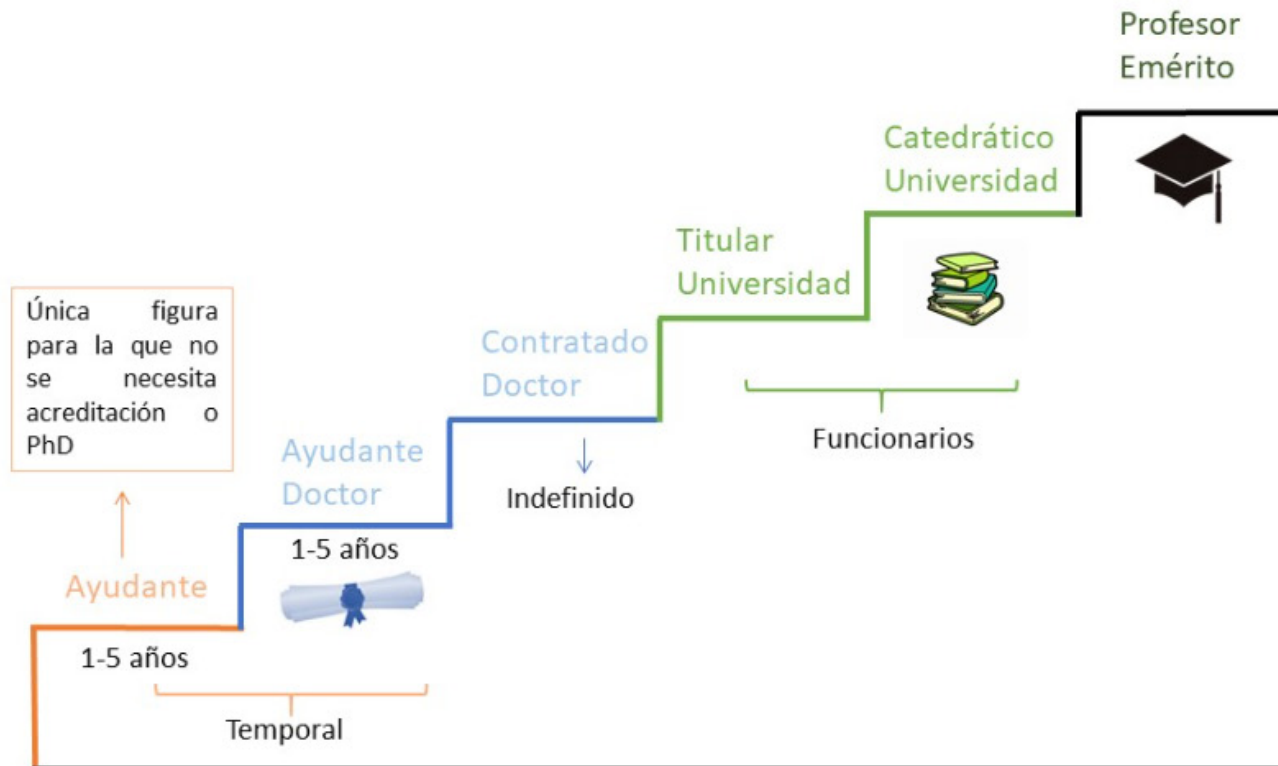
Profesor Emérito

Catedrático Universidad

Titular Universidad

Única figura para la que no se necesita acreditación o PhD

Contratado Doctor

Funcionarios

Ayudante Doctor

Indefinido

1-5 años

Ayudante

1-5 años

Temporal